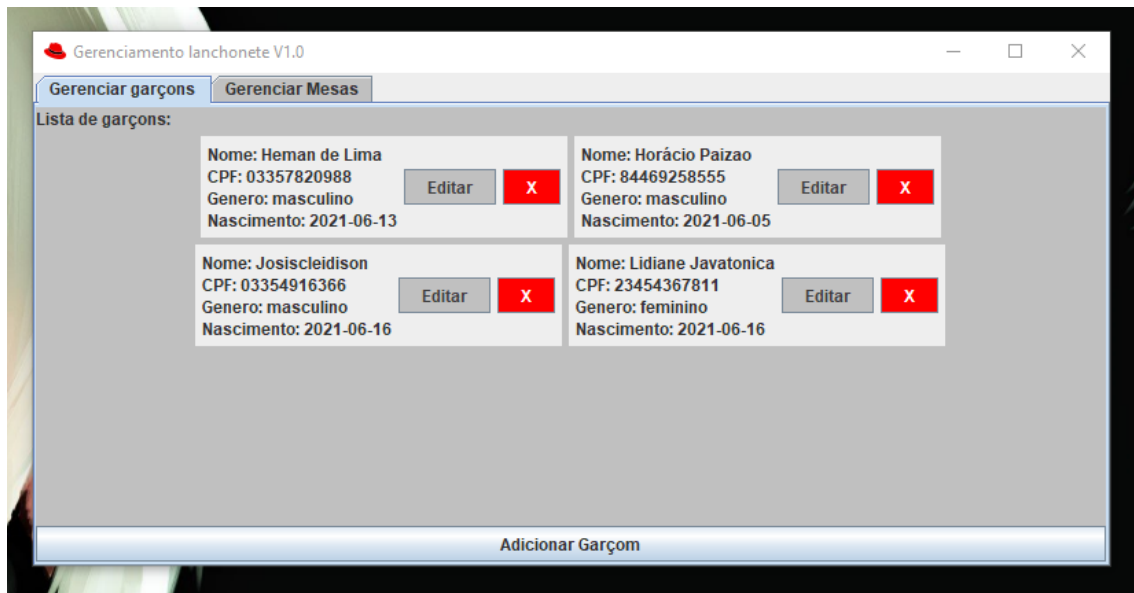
Gerenciamento lanchonete V1.0

Gerenciar garçons
Gerenciar Mesas

Lista de garçons:

Nome: Heman de Lima
CPF: 03357820988
Genero: masculino
Nascimento: 2021-06-13
Editar
X

Nome: Horácio Paizao
CPF: 84469258555
Genero: masculino
Nascimento: 2021-06-05
Editar
X

Nome: Josiscleidison
CPF: 03354916366
Genero: masculino
Nascimento: 2021-06-16
Editar
X

Nome: Lidiane Javatonica
CPF: 23454367811
Genero: feminino
Nascimento: 2021-06-16
Editar
X

Adicionar Garçom